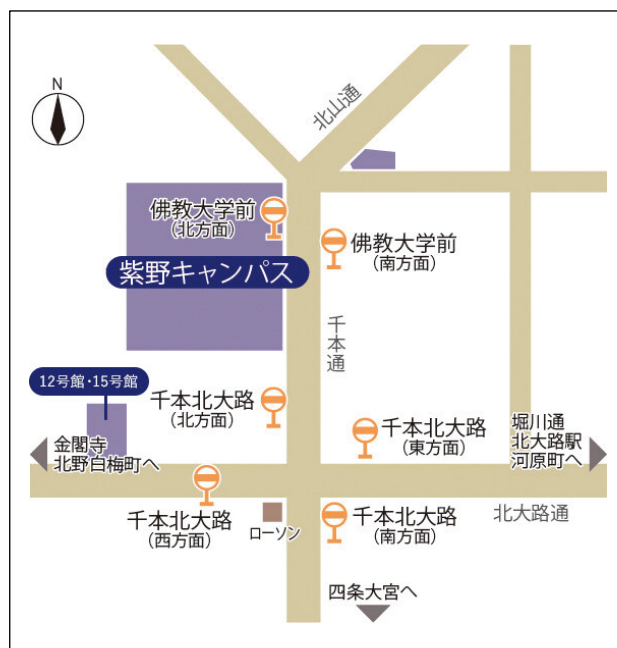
N

北山通

佛教大学前
(北方面)

佛教大学前
(南方面)

紫野キャンパス

千本通

12号館・15号館

千本北大路
(北方面)

千本北大路
(東方面)

堀川通
北大路駅
河原町へ

金閣寺
北野白梅町へ

千本北大路
(西方面)

ローソン

千本北大路
(南方面)

北大路通

四条大宮へ